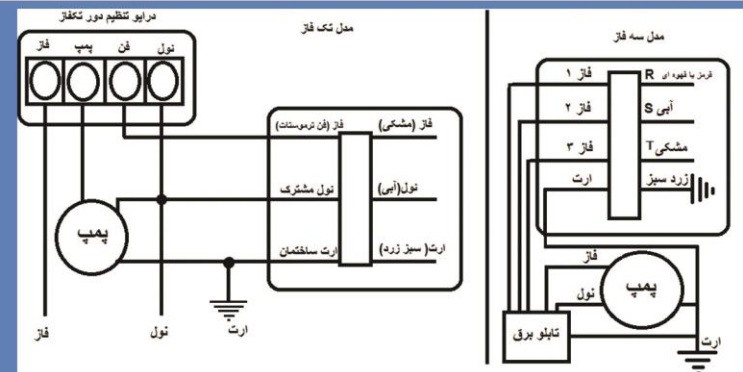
درایو تنظیم دور تکفاز

فاز
پمپ
فن
نول

مدل تک فاز

فاز (فن ترموستات)
فاز (مشکی)
نول مشترک
نول(آبی)
ارت ساختمان
ارت( سبز زرد)

پمپ

فاز
نول
ارت

مدل سه فاز

فاز ۱
R
قرمز یا قهوه ای
فاز ۲
S
آبی
فاز ۳
T
مشکی
ارت
زرد سبز

فاز
پمپ
نول
تابلو برق
ارت